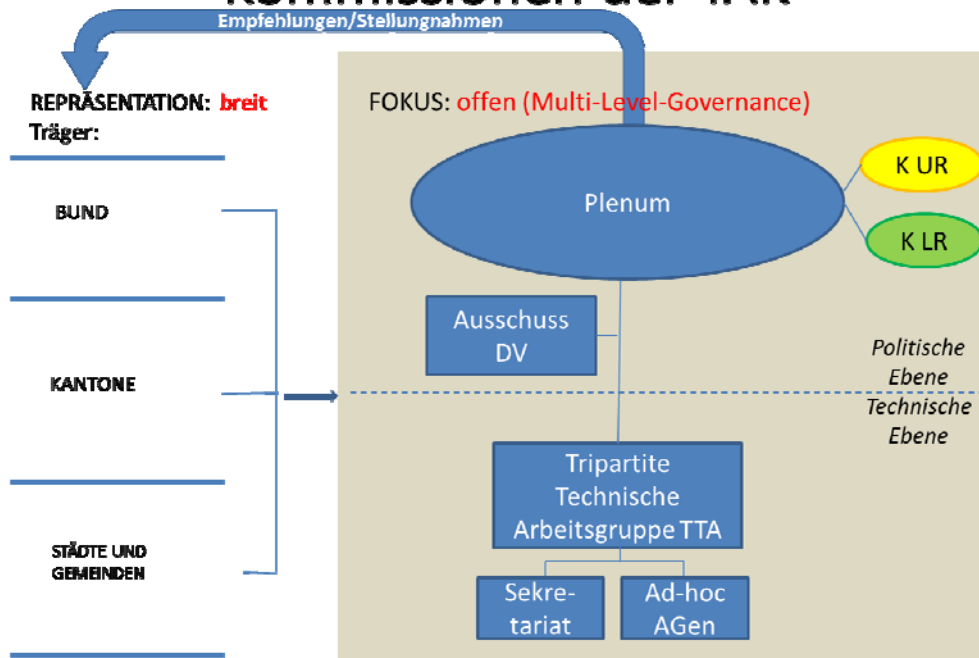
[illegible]

Empfehlungen/Stellungnahmen

REPRÄSENTATION: breit
Träger:

BUND

KANTONE

STÄDTE UND GEMEINDEN

FOKUS: offen (Multi-Level-Governance)

Plenum

K UR

K LR

Ausschuss DV

Politische Ebene

Technische Ebene

Tripartite Technische Arbeitsgruppe TTA

Sekretariat

Ad-hoc AGen